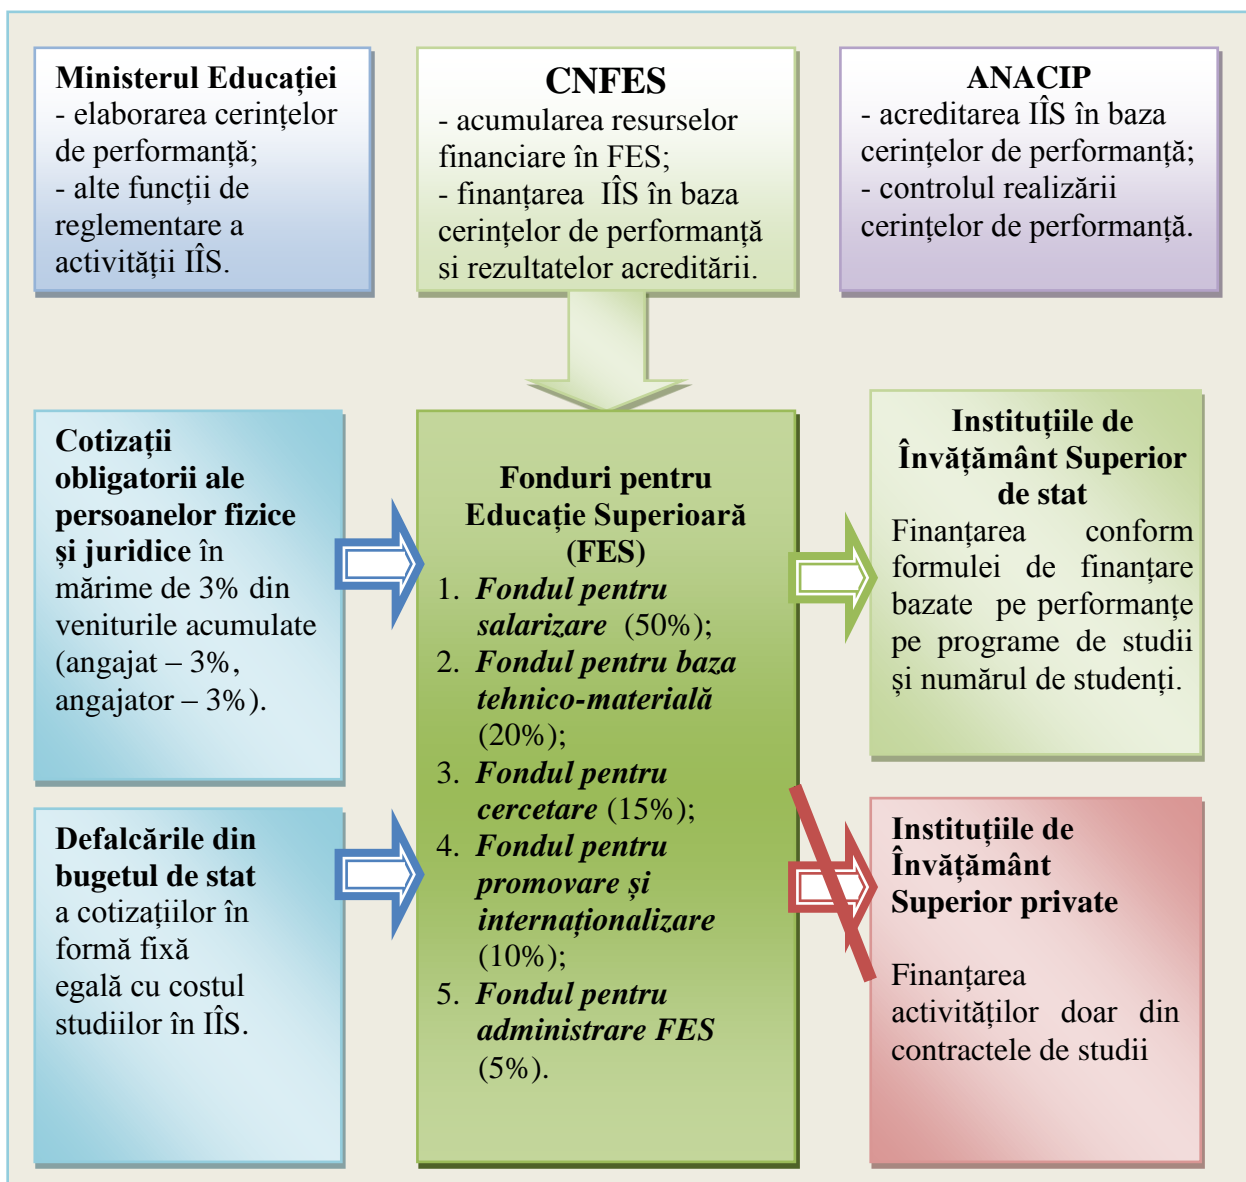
**Ministerul Educației**
- elaborarea cerințelor de performanță;
- alte funcții de reglementare a activității IÎS.

**CNFES**
- acumularea resurselor financiare în FES;
- finanțarea IÎS în baza cerințelor de performanță si rezultatelor acreditării.

**ANACIP**
- acreditarea IÎS în baza cerințelor de performanță;
- controlul realizării cerințelor de performanță.

**Cotizații obligatorii ale persoanelor fizice și juridice** în mărime de 3% din veniturile acumulate (angajat – 3%, angajator – 3%).

**Defalcările din bugetul de stat** a cotizațiilor în formă fixă egală cu costul studiilor în IÎS.

**Fonduri pentru Educație Superioară (FES)**
1. ***Fondul pentru salarizare*** (50%);
2. ***Fondul pentru baza tehnico-materială*** (20%);
3. ***Fondul pentru cercetare*** (15%);
4. ***Fondul pentru promovare și internaționalizare*** (10%);
5. ***Fondul pentru administrare FES*** (5%).

**Instituțiile de Învățământ Superior de stat**
Finanțarea conform formulei de finanțare bazate pe performanțe pe programe de studii și numărul de studenți.

**Instituțiile de Învățământ Superior private**
Finanțarea activităților doar din contractele de studii